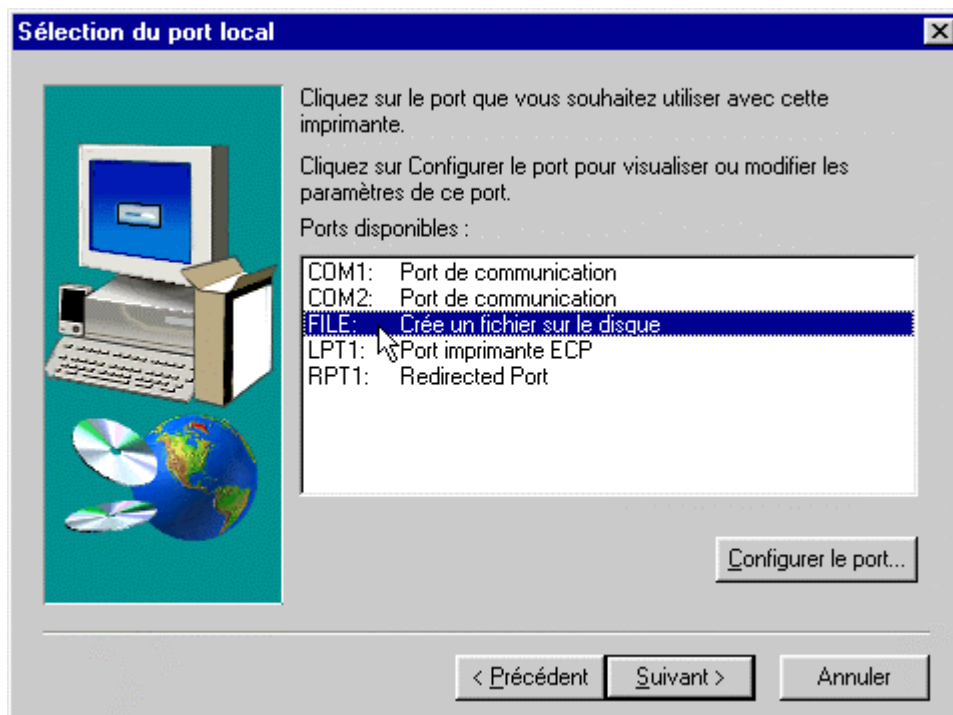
Sélection du port local

Cliquez sur le port que vous souhaitez utiliser avec cette imprimante.

Cliquez sur Configurer le port pour visualiser ou modifier les paramètres de ce port.

Ports disponibles :

| | |
|---|---|
| COM1: | Port de communication |
| COM2: | Port de communication |
| FILE: | Crée un fichier sur le disque |
| LPT1: | Port imprimante ECP |
| RPT1: | Redirected Port |

Configurer le port...

< Précédent Suivant > Annuler